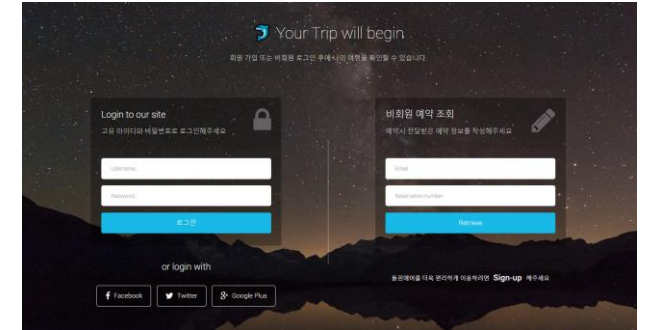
Your Trip will begin

회원 가입 또는 비회원 로그인 후에 나의 예약을 확인할 수 있습니다.

Login to our site

고유 아이디와 비밀번호로 로그인해주세요

Username

Password

로그인

or login with

Facebook

Twitter

Google Plus

비회원 예약 조회

예약시 전달받은 예약 정보를 작성해주세요

Email

Reservation number

Retrieve

홈페이지를 더욱 편리하게 이용하려면 Sign-up 해주세요